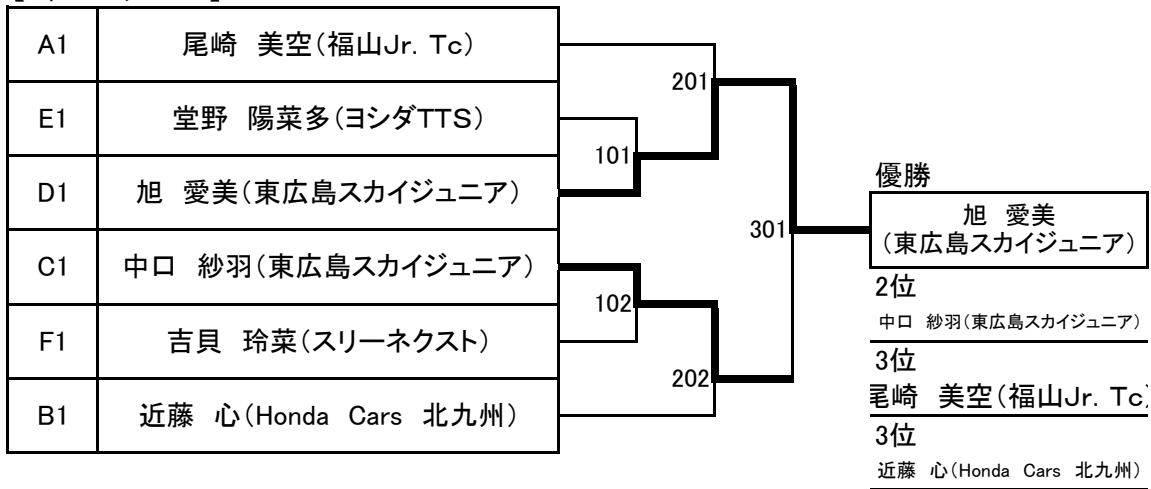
| A1 | 尾崎　美空(福山Jr. Tc) |
|---|---|
| E1 | 堂野　陽菜多(ヨシダTTS) |
| D1 | 旭　愛美(東広島スカイジュニア) |
| C1 | 中口　紗羽(東広島スカイジュニア) |
| F1 | 吉貝　玲菜(スリーネクスト) |
| B1 | 近藤　心(Honda Cars 北九州) |

201
101
301
102
202

優勝
旭　愛美
(東広島スカイジュニア)

2位
中口　紗羽(東広島スカイジュニア)

3位
尾崎　美空(福山Jr. Tc

3位
近藤　心(Honda Cars 北九州)